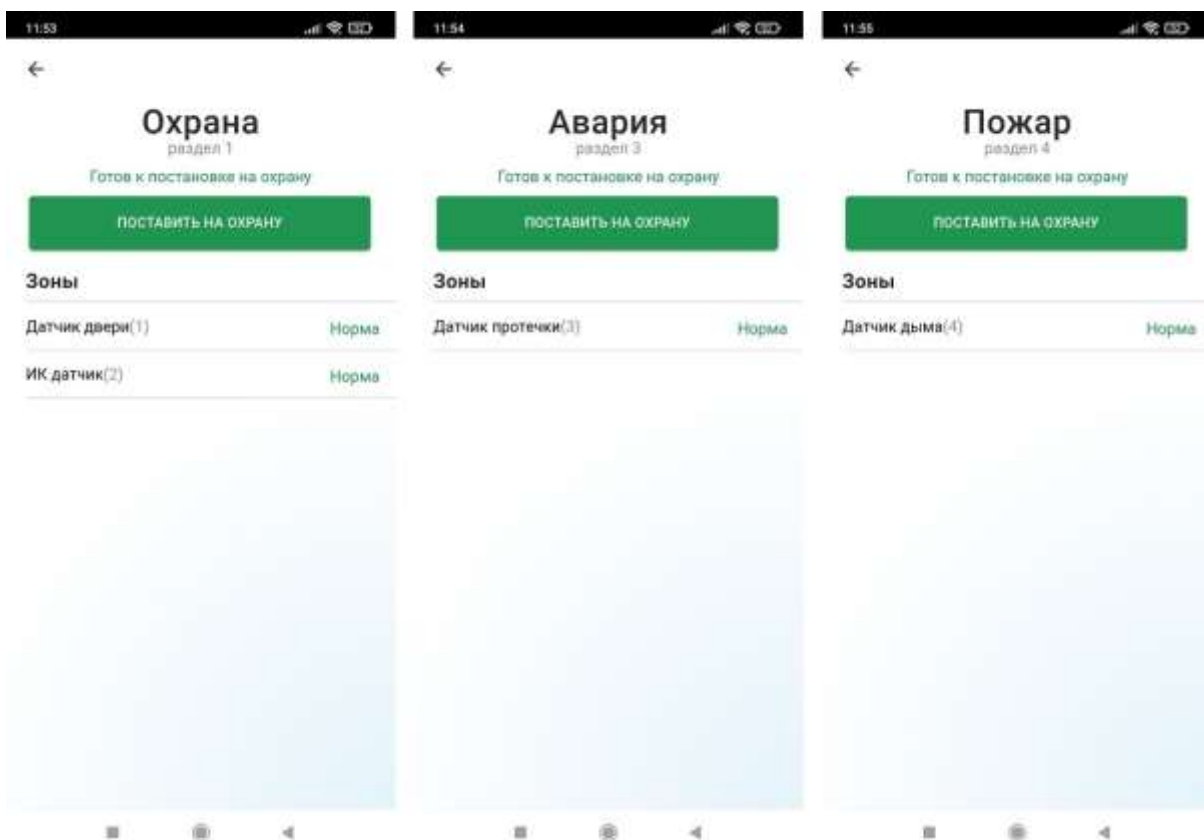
11:53

←

Охрана
раздел 1

Готов к постановке на охрану

ПОСТАВИТЬ НА ОХРАНУ

Зоны

Датчик двери(1) Норма

ИК датчик(2) Норма

11:54

←

Авария
раздел 3

Готов к постановке на охрану

ПОСТАВИТЬ НА ОХРАНУ

Зоны

Датчик протечки(3) Норма

11:55

←

Пожар
раздел 4

Готов к постановке на охрану

ПОСТАВИТЬ НА ОХРАНУ

Зоны

Датчик дыма(4) Норма